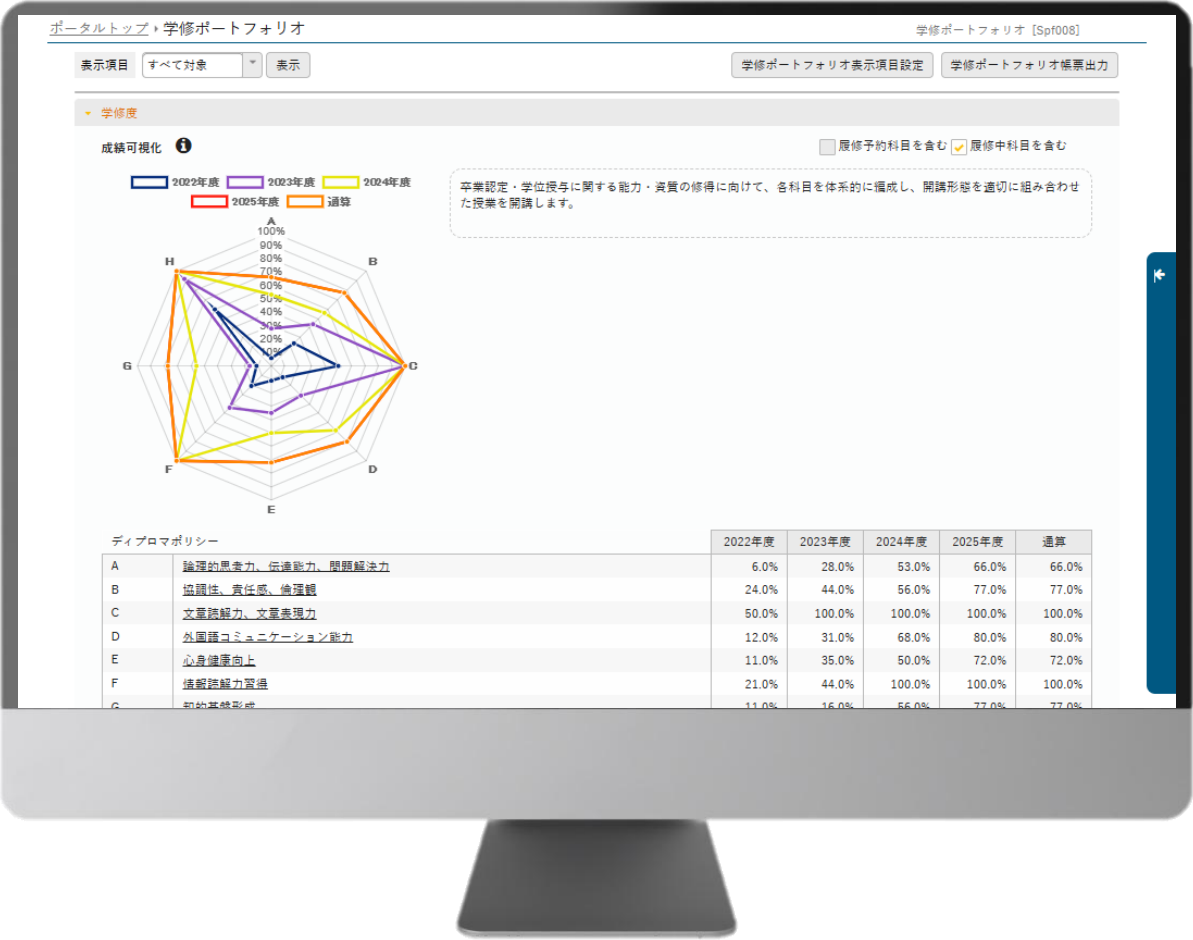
ポータルトップ › 学修ポートフォリオ

学修ポートフォリオ［Spf008］

表示項目 すべて対象 表示

学修ポートフォリオ表示項目設定 学修ポートフォリオ帳票出力

学修度

成績可視化

履修予約科目を含む 履修中科目を含む

2022年度 2023年度 2024年度 2025年度 通算

卒業認定・学位授与に関する能力・資質の修得に向けて、各科目を体系的に構成し、開講形態を適切に組み合わせた授業を開講します。

A B C D E F G H

100% 90% 80% 70% 60% 50% 40% 30% 20% 10% 0%

| ディプロマポリシー | | 2022年度 | 2023年度 | 2024年度 | 2025年度 | 通算 |
|---|---|---|---|---|---|---|
| A | 論理的思考力、伝達能力、問題解決力 | 6.0% | 28.0% | 53.0% | 66.0% | 66.0% |
| B | 協調性、責任感、倫理観 | 24.0% | 44.0% | 56.0% | 77.0% | 77.0% |
| C | 文章読解力、文章表現力 | 50.0% | 100.0% | 100.0% | 100.0% | 100.0% |
| D | 外国語コミュニケーション能力 | 12.0% | 31.0% | 68.0% | 80.0% | 80.0% |
| E | 心身健康向上 | 11.0% | 35.0% | 50.0% | 72.0% | 72.0% |
| F | 情報読解力習得 | 21.0% | 44.0% | 100.0% | 100.0% | 100.0% |
| G | 知的基盤形成 | 11.0% | 16.0% | 56.0% | 77.0% | 77.0% |